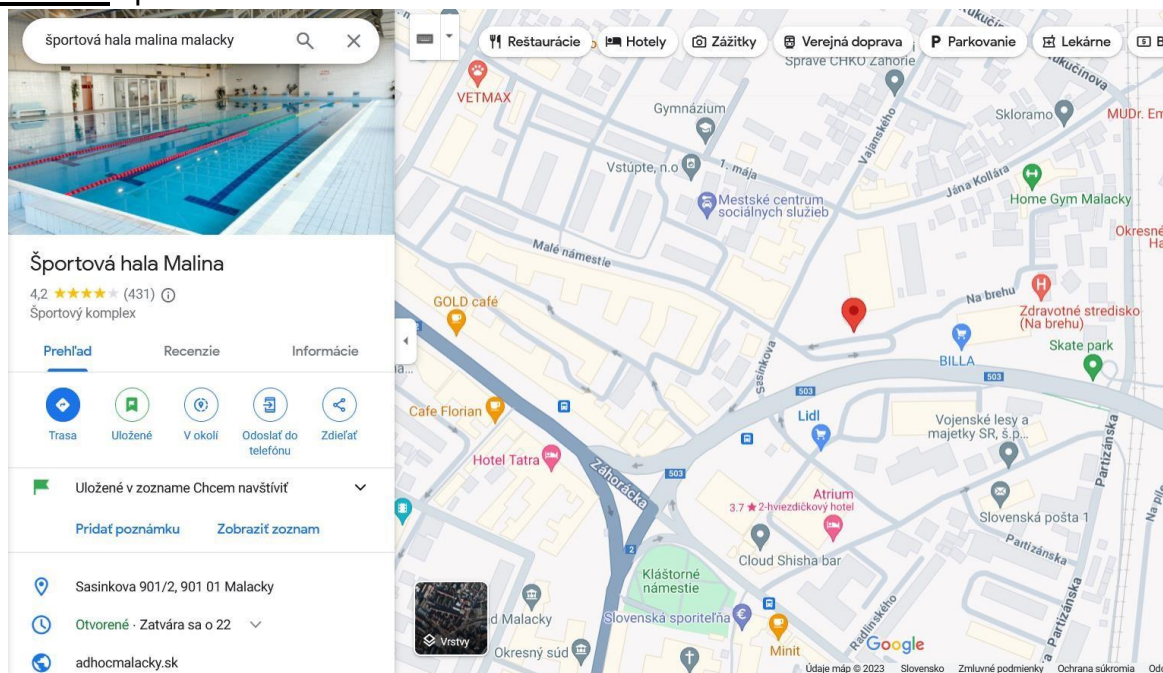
športová hala malina malacky

Športová hala Malina
4,2 ★★★★ (431)
Športový komplex

Prehľad
Recenzie
Informácie

Trasa
Uložené
V okolí
Odoslať do telefónu
Zdieľať

Uložené v zozname Chcem navštíviť

Pridať poznámku
Zobraziť zoznam

Sasinkova 901/2, 901 01 Malacky

Otvorené · Zatvára sa o 22

adhocmalacky.sk

Reštaurácie
Hotely
Zážitky
Verejná doprava
Parkovanie
Lekárne

VETMAX
Správa CHKO Záhorie
Kukučínova
Gymnázium
Skloramo
MUDr. Em
Vstupte, n.o
1. mája
Vajanského
Jána Kollára
Mestské centrum sociálnych služieb
Home Gym Malacky
Okresné Ha
Malé námestie
Na brehu
GOLD café
Zdravotné stredisko (Na brehu)
Skate park
BILLA
Sasinkova
503
503
Cafe Florian
Lidl
Vojenské lesy a majetky SR, š.p.
Hotel Tatra
Záhorácka
503
Partizánska
Atrium
3.7 ★ 2-hviezdičkový hotel
Slovenská pošta 1
Partizánska
Cloud Shisha bar
2
Kláštorné námestie
Radlinského
Vrstvy
d Malacky
Slovenská sporiteľňa
Minit
Google
Okresný súd
Partizánska
Údaje máp © 2023
Slovensko
Zmluvné podmienky
Ochrana súkromia